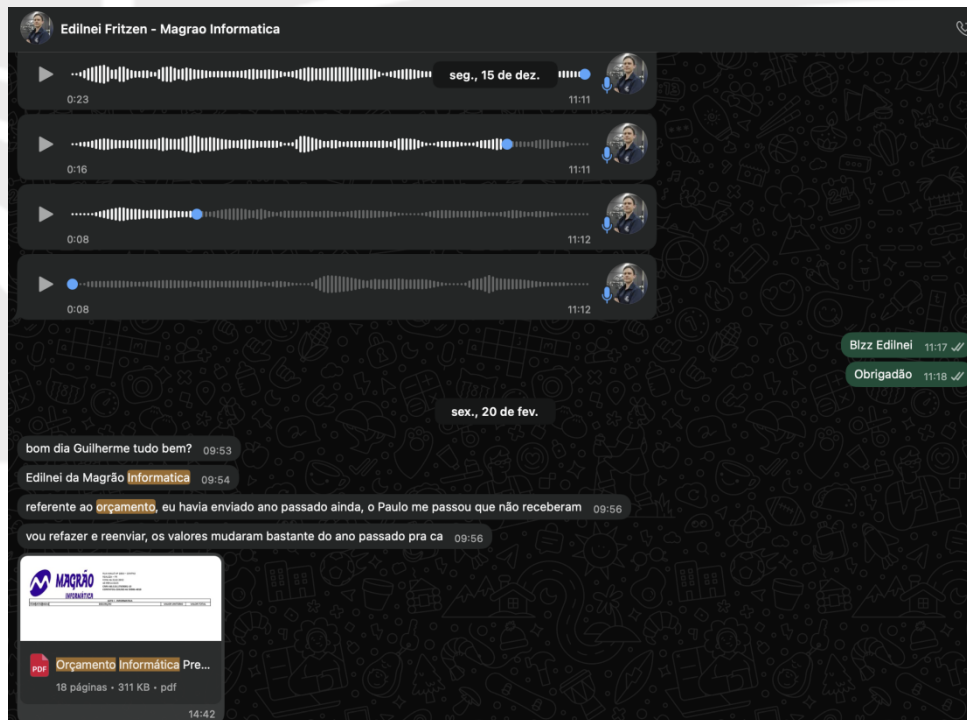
Edilnei Fritzen - Magrao Informatica

seg., 15 de dez.

0:23
11:11

0:16
11:11

0:08
11:12

0:08
11:12

Blzz Edilnei 11:17

Obrigadão 11:18

sex., 20 de fev.

bom dia Guilherme tudo bem? 09:53

Edilnei da Magrão Informatica 09:54

referente ao orçamento, eu havia enviado ano passado ainda, o Paulo me passou que não receberam 09:56

vou refazer e reenviar, os valores mudaram bastante do ano passado pra ca 09:56

MAGRÃO INFORMÁTICA

PDF Orçamento Informática Pre...
18 páginas • 311 KB • pdf
14:42